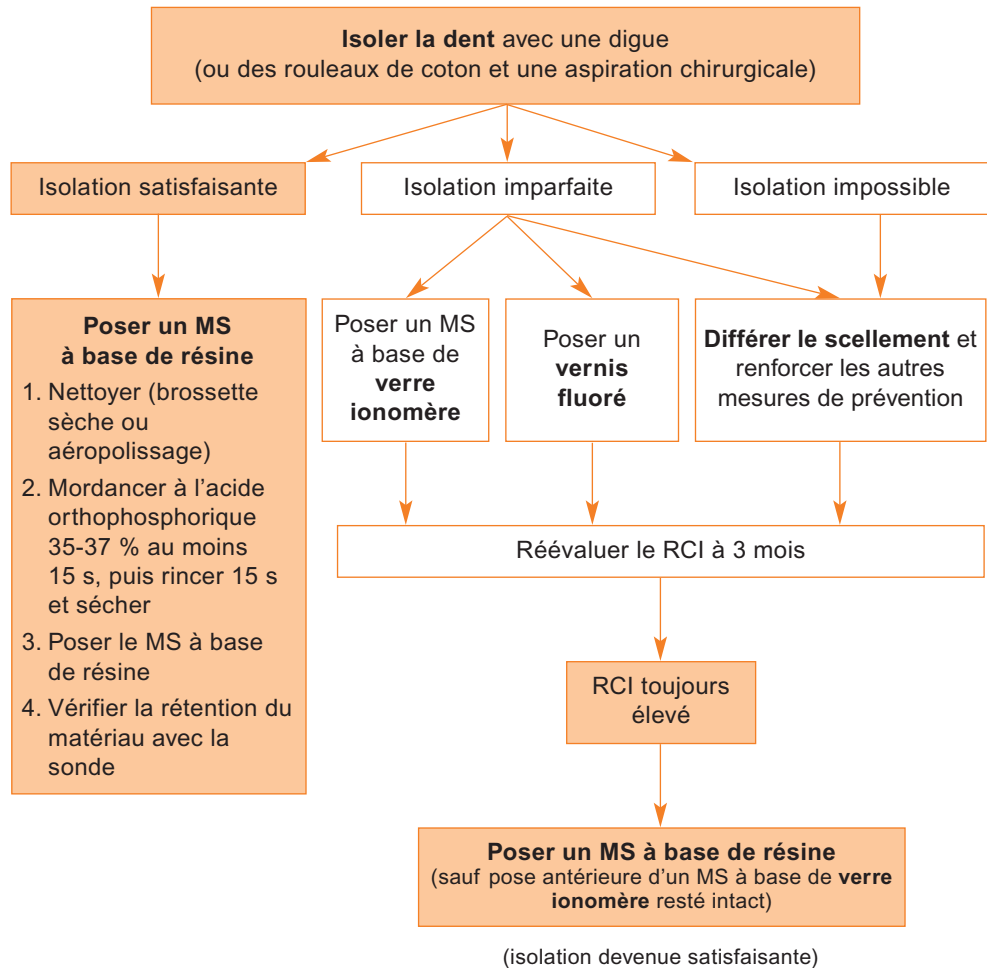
**Isoler la dent** avec une digue
(ou des rouleaux de coton et une aspiration chirurgicale)

Isolation satisfaisante

Isolation imparfaite

Isolation impossible

**Poser un MS à base de résine**

1. Nettoyer (brossette sèche ou aéropolissage)
2. Mordancer à l'acide orthophosphorique 35-37 % au moins 15 s, puis rincer 15 s et sécher
3. Poser le MS à base de résine
4. Vérifier la rétention du matériau avec la sonde

Poser un MS à base de **verre ionomère**

Poser un **vernis fluoré**

**Différer le scellement** et renforcer les autres mesures de prévention

Réévaluer le RCI à 3 mois

RCI toujours élevé

**Poser un MS à base de résine**
(sauf pose antérieure d'un MS à base de **verre ionomère** resté intact)

(isolation devenue satisfaisante)